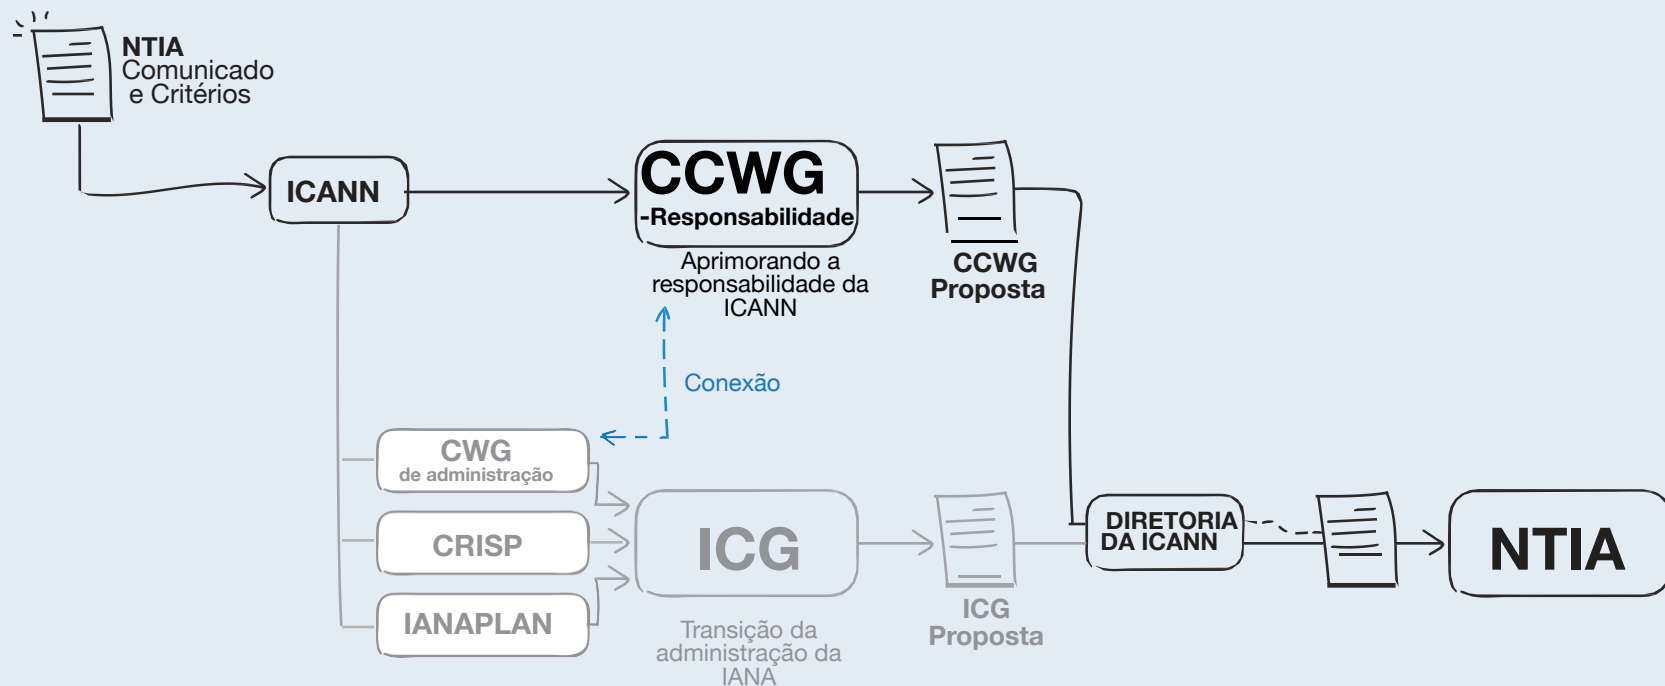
NTIA
Comunicado
e Critérios

ICANN

CCWG
-Responsabilidade

Aprimorando a responsabilidade da ICANN

CCWG
Proposta

Conexão

CWG
de administração

CRISP

IANAPLAN

ICG

Transição da administração da IANA

ICG
Proposta

DIRETORIA DA ICANN

NTIA